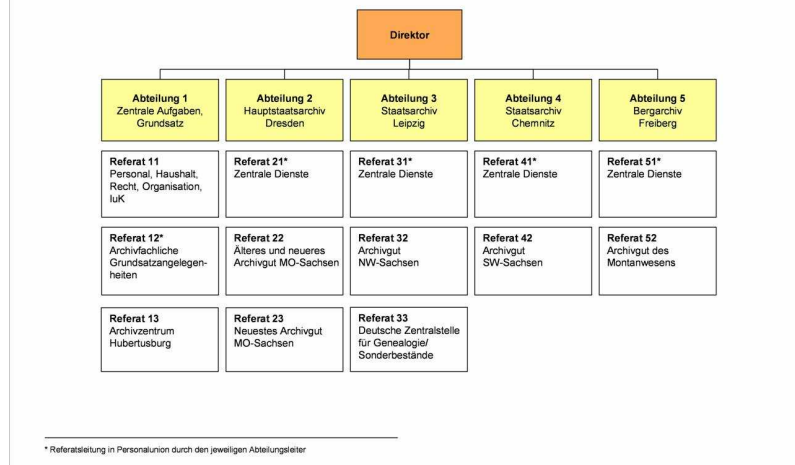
Direktor

Abteilung 1
Zentrale Aufgaben, Grundsatz

Referat 11
Personal, Haushalt, Recht, Organisation, IuK

Referat 12*
Archivfachliche Grundsatzangelegenheiten

Referat 13
Archivzentrum Hubertusburg

Abteilung 2
Hauptstaatsarchiv Dresden

Referat 21*
Zentrale Dienste

Referat 22
Älteres und neueres Archivgut MO-Sachsen

Referat 23
Neuestes Archivgut MO-Sachsen

Abteilung 3
Staatsarchiv Leipzig

Referat 31*
Zentrale Dienste

Referat 32
Archivgut NW-Sachsen

Referat 33
Deutsche Zentralstelle für Genealogie/ Sonderbestände

Abteilung 4
Staatsarchiv Chemnitz

Referat 41*
Zentrale Dienste

Referat 42
Archivgut SW-Sachsen

Abteilung 5
Bergarchiv Freiberg

Referat 51*
Zentrale Dienste

Referat 52
Archivgut des Montanwesens

* Referatsleitung in Personalunion durch den jeweiligen Abteilungsleiter